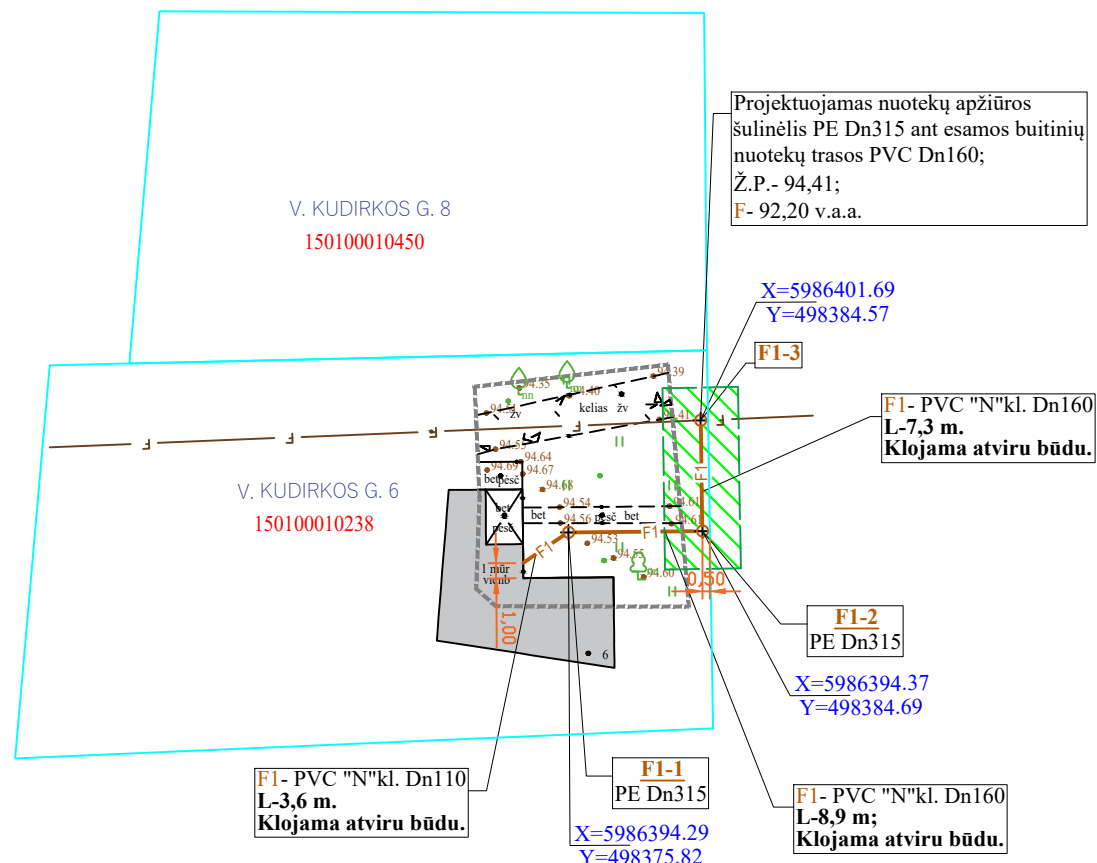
Projektuojamas nuotekų apžiūros šulinėlis PE Dn315 ant esamos buitinių nuotekų trasos PVC Dn160;
Ž.P.- 94,41;
F- 92,20 v.a.a.

V. KUDIRKOS G. 8
150100010450

X=5986401.69
Y=498384.57

F1-3

F1- PVC "N"kl. Dn160
L-7,3 m.
Klojama atviru būdu.

V. KUDIRKOS G. 6
150100010238

94.35
94.40
94.39
94.54
kelias
žv
žv
94.41
94.5
94.64
94.69
94.67
bet
pėsč
94.68
94.54
94.61
bet
pėsč
bet
94.56
pėsč
bet
94.6
F1
F1
94.53
94.55
94.60
1 mūr
viemb
1,00
0,50
6

F1-2
PE Dn315

X=5986394.37
Y=498384.69

F1- PVC "N"kl. Dn110
L-3,6 m.
Klojama atviru būdu.

F1-1
PE Dn315

X=5986394.29
Y=498375.82

F1- PVC "N"kl. Dn160
L-8,9 m;
Klojama atviru būdu.